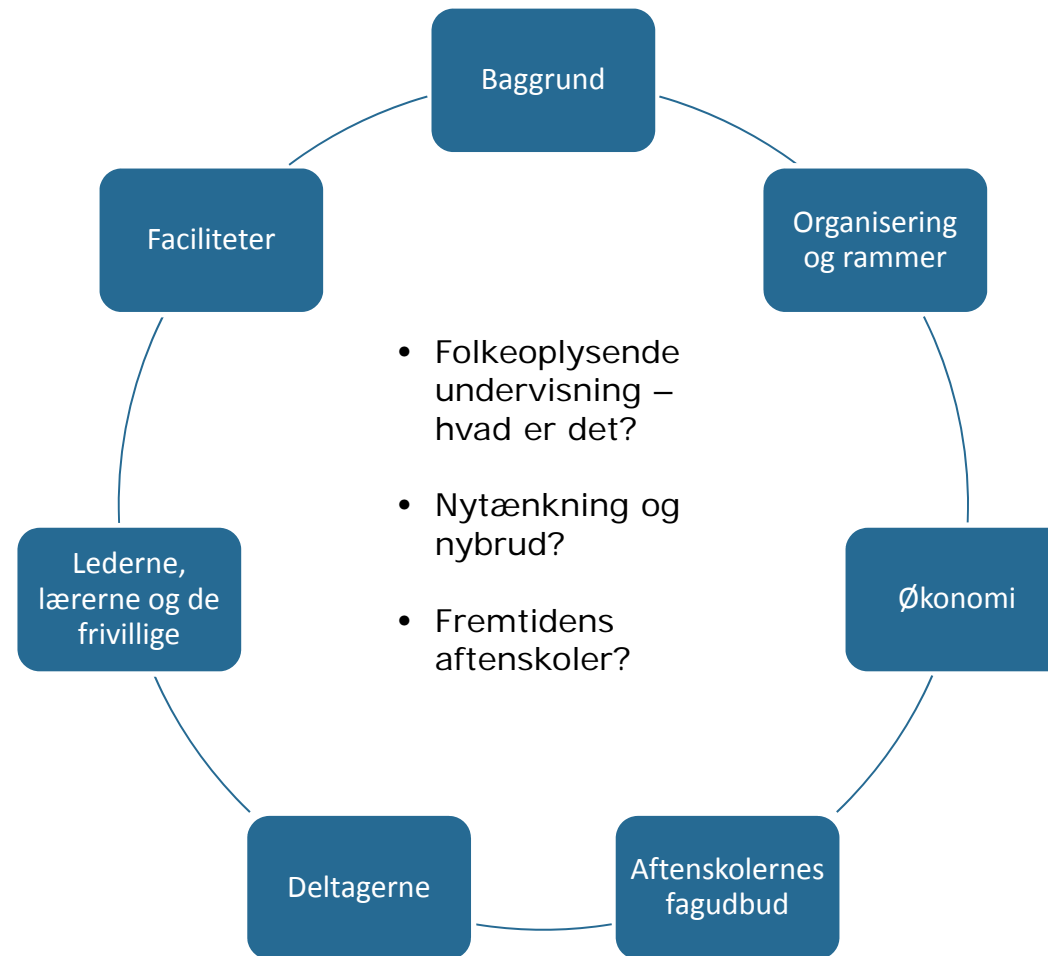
Baggrund

Organisering og rammer

Økonomi

Aftenskolernes fagudbud

Deltagerne

Lederne, lærerne og de frivillige

Faciliteter

- Folkeoplysende undervisning – hvad er det?
- Nytænkning og nybrud?
- Fremtidens aftenskoler?